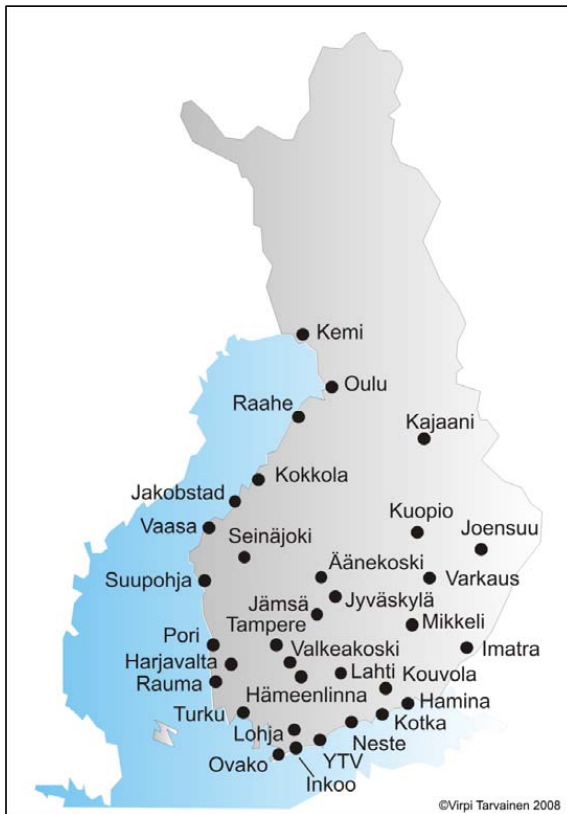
Kemi
Oulu
Raahe
Kajaani
Kokkola
Jakobstad
Vaasa
Seinäjoki
Kuopio
Joensuu
Äänekoski
Suupohja
Varkaus
Jämsä
Jyväskylä
Tampere
Mikkeli
Pori
Valkeakoski
Imatra
Harjavalta
Lahti
Kouvola
Rauma
Hämeenlinna
Hamina
Turku
Kotka
Lohja
Neste
YTV
Ovako
Inkoo
©Virpi Tarvainen 2008